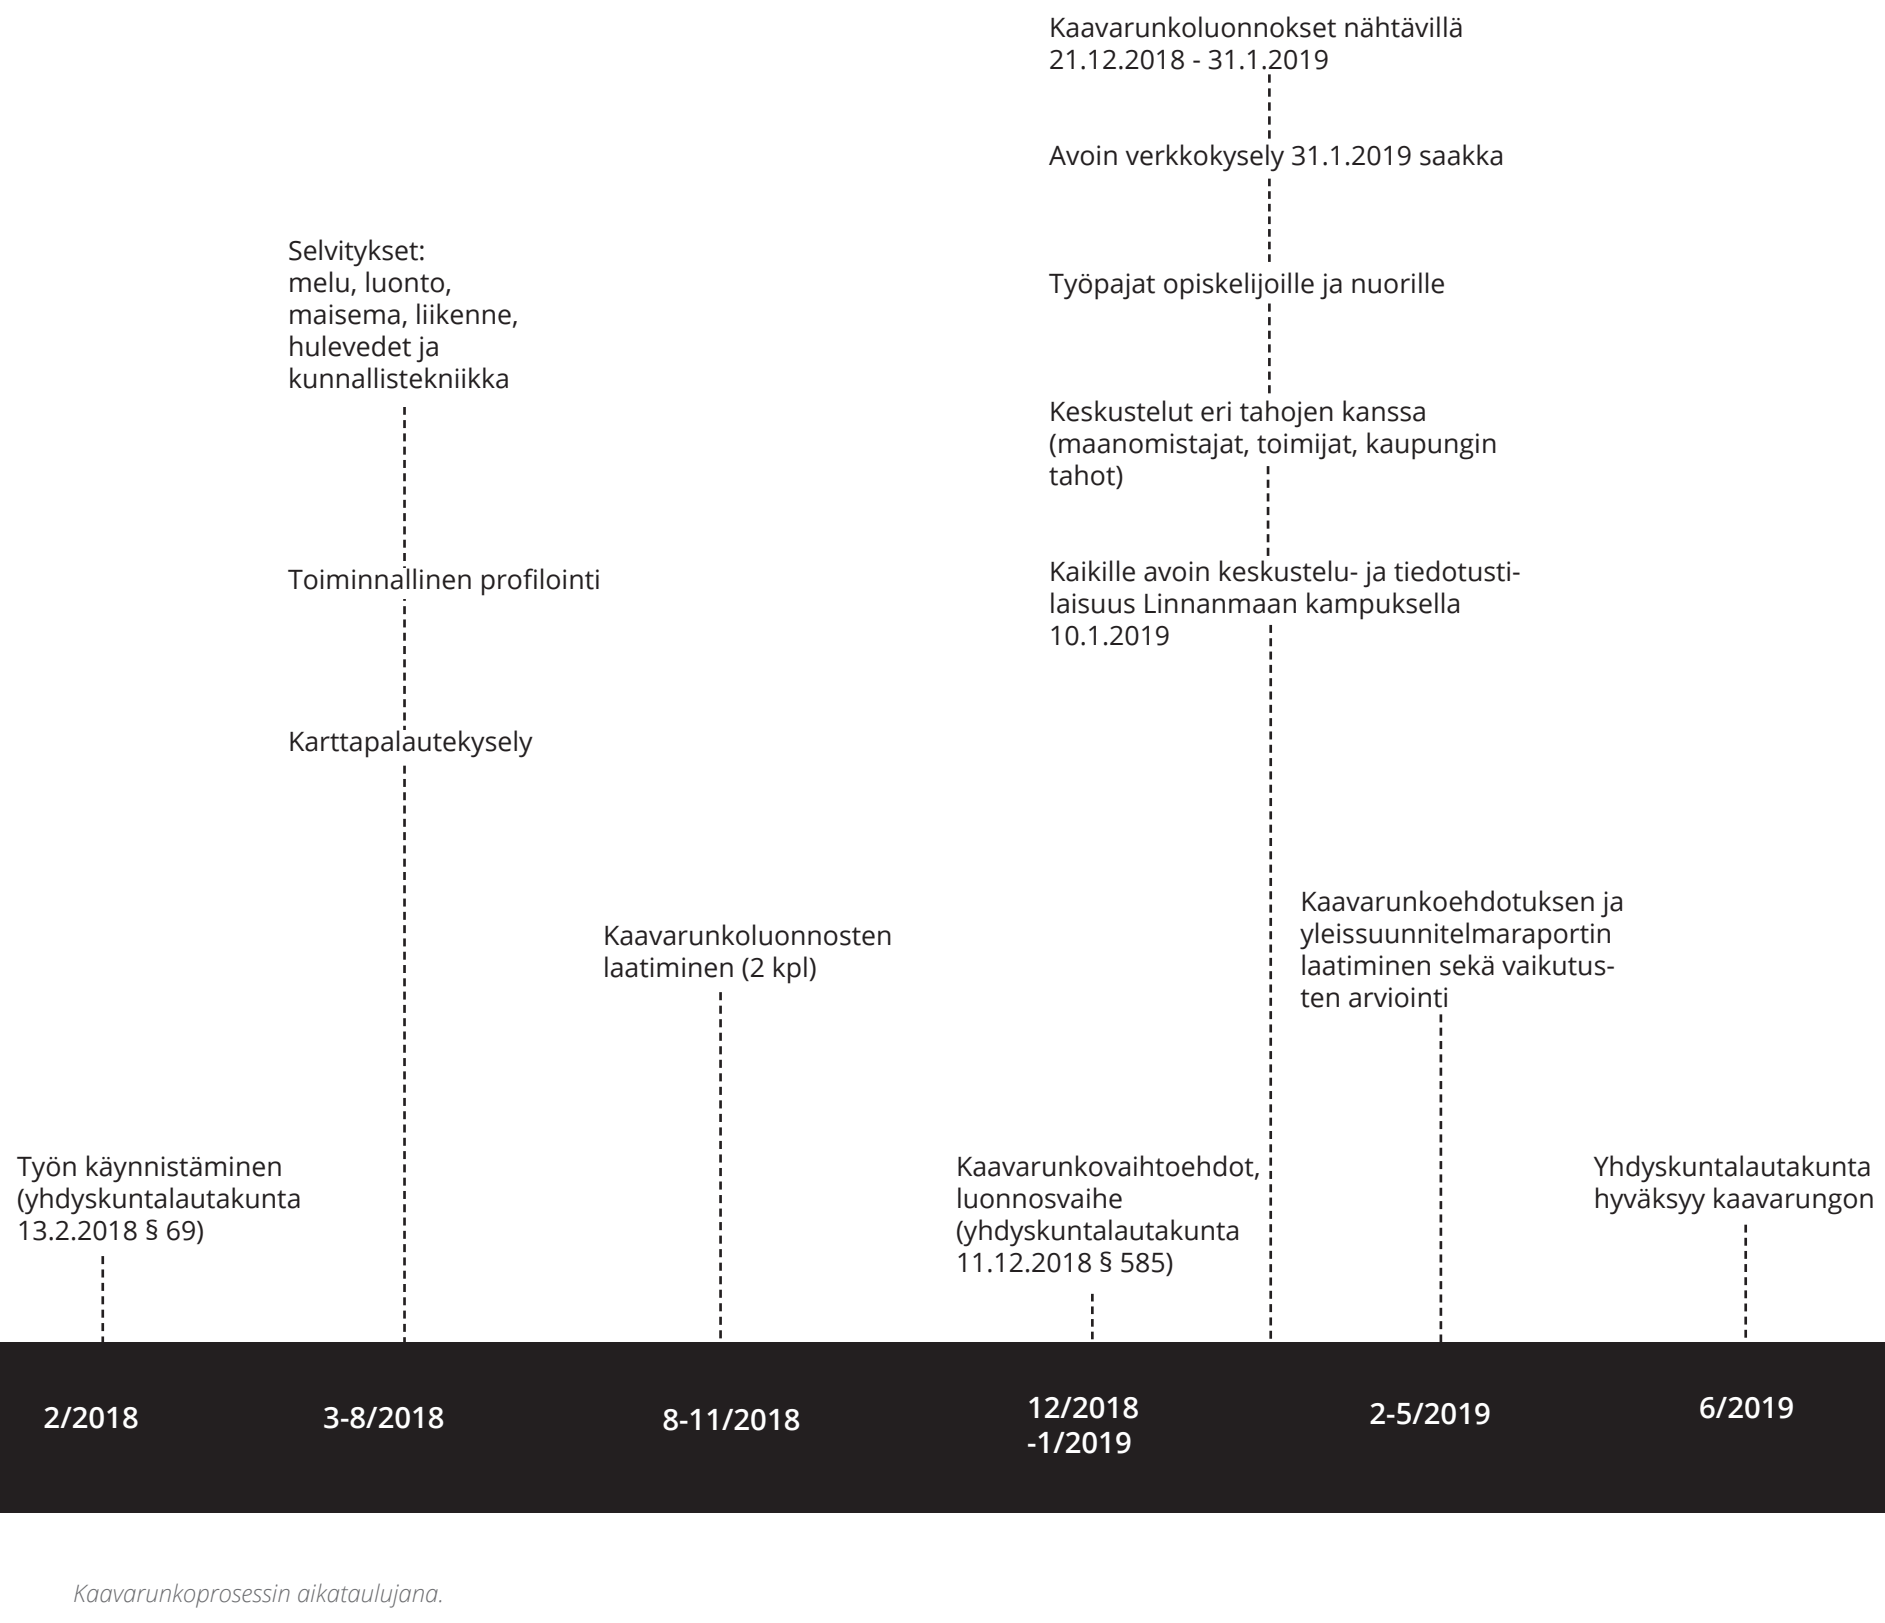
Kaavarunkoluonnokset nähtävillä 21.12.2018 - 31.1.2019

Avoin verkkokysely 31.1.2019 saakka

Työpajat opiskelijoille ja nuorille

Keskustelut eri tahojen kanssa (maanomistajat, toimijat, kaupungin tahot)

Kaikille avoin keskustelu- ja tiedotustilaisuus Linnanmaan kampuksella 10.1.2019

Selvitykset: melu, luonto, maisema, liikenne, hulevedet ja kunnallistekniikka

Toiminnallinen profilointi

Karttapalautekysely

Kaavarunkoluonnosten laatiminen (2 kpl)

Kaavarunkoehdotuksen ja yleissuunnitelmaraportin laatiminen sekä vaikutusten arviointi

Työn käynnistäminen (yhdyskuntalautakunta 13.2.2018 § 69)

Kaavarunkovaihtoehdot, luonnosvaihe (yhdyskuntalautakunta 11.12.2018 § 585)

Yhdyskuntalautakunta hyväksyy kaavarungon

2/2018

3-8/2018

8-11/2018

12/2018 -1/2019

2-5/2019

6/2019

Kaavarunkoprosessin aikataulujana.